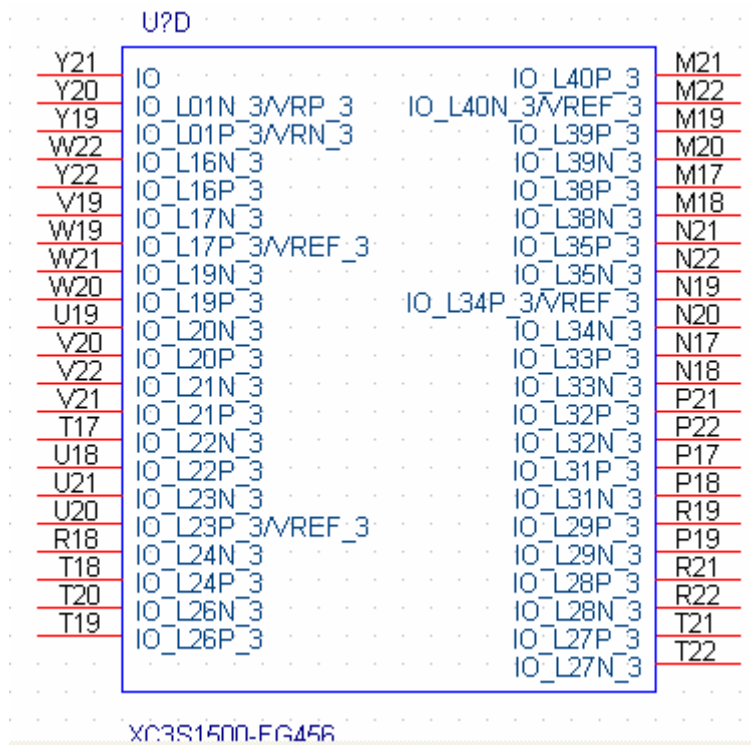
U?D

| Pin | Left signal | Right signal | Pin |
|---|---|---|---|
| Y21 | IO | IO_L40P_3 | M21 |
| Y20 | IO_L01N_3/VRP_3 | IO_L40N_3/VREF_3 | M22 |
| Y19 | IO_L01P_3/VRN_3 | IO_L39P_3 | M19 |
| W22 | IO_L16N_3 | IO_L39N_3 | M20 |
| Y22 | IO_L16P_3 | IO_L38P_3 | M17 |
| V19 | IO_L17N_3 | IO_L38N_3 | M18 |
| W19 | IO_L17P_3/VREF_3 | IO_L35P_3 | N21 |
| W21 | IO_L19N_3 | IO_L35N_3 | N22 |
| W20 | IO_L19P_3 | IO_L34P_3/VREF_3 | N19 |
| U19 | IO_L20N_3 | IO_L34N_3 | N20 |
| V20 | IO_L20P_3 | IO_L33P_3 | N17 |
| V22 | IO_L21N_3 | IO_L33N_3 | N18 |
| V21 | IO_L21P_3 | IO_L32P_3 | P21 |
| T17 | IO_L22N_3 | IO_L32N_3 | P22 |
| U18 | IO_L22P_3 | IO_L31P_3 | P17 |
| U21 | IO_L23N_3 | IO_L31N_3 | P18 |
| U20 | IO_L23P_3/VREF_3 | IO_L29P_3 | R19 |
| R18 | IO_L24N_3 | IO_L29N_3 | P19 |
| T18 | IO_L24P_3 | IO_L28P_3 | R21 |
| T20 | IO_L26N_3 | IO_L28N_3 | R22 |
| T19 | IO_L26P_3 | IO_L27P_3 | T21 |
| | | IO_L27N_3 | T22 |

XC3S1500-FG456